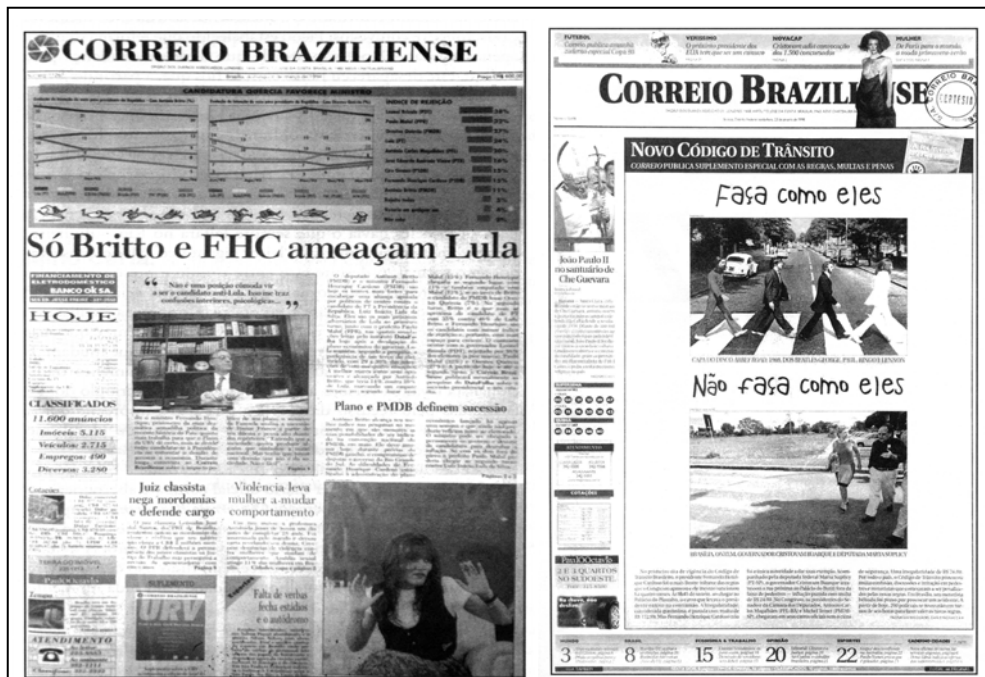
CORREIO BRAZILIENSE

CANDIDATURA QUERCIA FAVORECE MINISTRO

ÍNDICE DE REJEIÇÃO

Só Britto e FHC ameaçam Lula

FINANCIAMENTO DE ELETRODOMÉSTICOS
BANCO OK S.A.

HOJE

"Não é uma posição cômoda vir a ser o candidato anti-Lula. Isso me traz conflitos interiores, psicológicos..."

CLASSIFICADOS
11.600 anúncios
Imóveis: 5.115
Veículos: 2.715
Empregos: 490
Diversos: 3.280

Plano e PMDB definem sucessão

Juiz classista nega mordomias e defende cargo

Violência leva mulher a mudar comportamento

Falta de verba fecha estúdio e o auditório

URV

ATENDIMENTO

CORREIO BRAZILIENSE

FUTEBOL
VERÍSSIMO
NOVACAP
MULHER

João Paulo II no santuário de Che Guevara

NOVO CÓDIGO DE TRÂNSITO
CORREIO PUBLICA SUPLEMENTO ESPECIAL COM AS REGRAS, MULTAS E PENAS

Faça como eles

CAPA DO DISCO ABBEY ROAD, 1969, DOS BEATLES GEORGE, PAUL, RINGO E LENNON

Não faça como eles

3
8
15
20
22